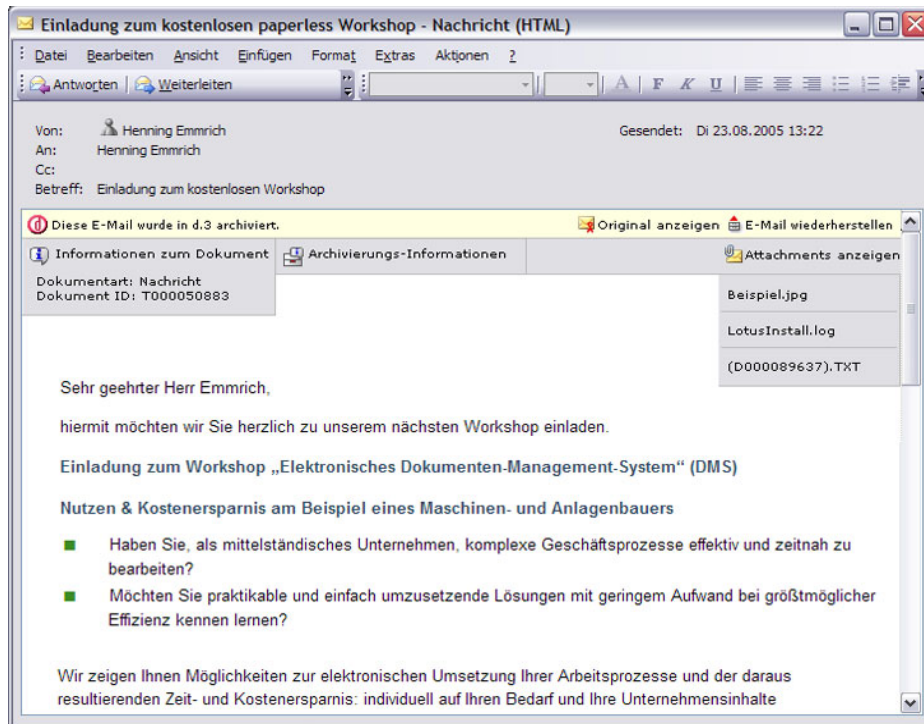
Einladung zum kostenlosen paperless Workshop - Nachricht (HTML)

Datei Bearbeiten Ansicht Einfügen Format Extras Aktionen ?

Antworten | Weiterleiten

A | F K U

Von: Henning Emmrich
An: Henning Emmrich
Cc:
Betreff: Einladung zum kostenlosen Workshop

Gesendet: Di 23.08.2005 13:22

Diese E-Mail wurde in d.3 archiviert.

Original anzeigen E-Mail wiederherstellen

Informationen zum Dokument

Archivierungs-Informationen

Attachments anzeigen

Dokumentart: Nachricht
Dokument ID: T000050883

Beispiel.jpg

LotusInstall.log

(D000089637).TXT

Sehr geehrter Herr Emmrich,

hiermit möchten wir Sie herzlich zu unserem nächsten Workshop einladen.

Einladung zum Workshop „Elektronisches Dokumenten-Management-System“ (DMS)

Nutzen & Kostenersparnis am Beispiel eines Maschinen- und Anlagenbauers

Haben Sie, als mittelständisches Unternehmen, komplexe Geschäftsprozesse effektiv und zeitnah zu bearbeiten?

Möchten Sie praktikable und einfach umzusetzende Lösungen mit geringem Aufwand bei größtmöglicher Effizienz kennen lernen?

Wir zeigen Ihnen Möglichkeiten zur elektronischen Umsetzung Ihrer Arbeitsprozesse und der daraus resultierenden Zeit- und Kostenersparnis: individuell auf Ihren Bedarf und Ihre Unternehmensinhalte